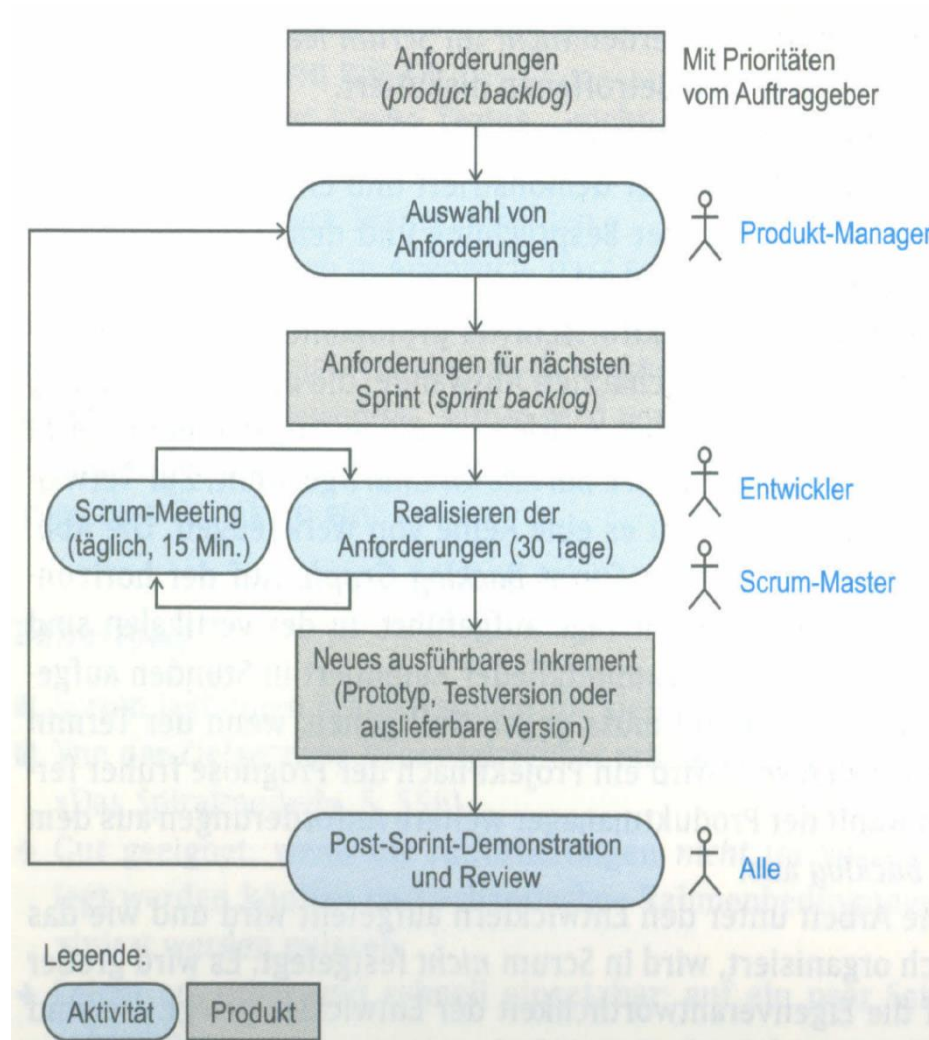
Anforderungen (*product backlog*)

Mit Prioritäten vom Auftraggeber

Auswahl von Anforderungen

Produkt-Manager

Anforderungen für nächsten Sprint (*sprint backlog*)

Scrum-Meeting (täglich, 15 Min.)

Realisieren der Anforderungen (30 Tage)

Entwickler

Scrum-Master

Neues ausführbares Inkrement (Prototyp, Testversion oder auslieferbare Version)

Post-Sprint-Demonstration und Review

Alle

Legende:

Aktivität

Produkt